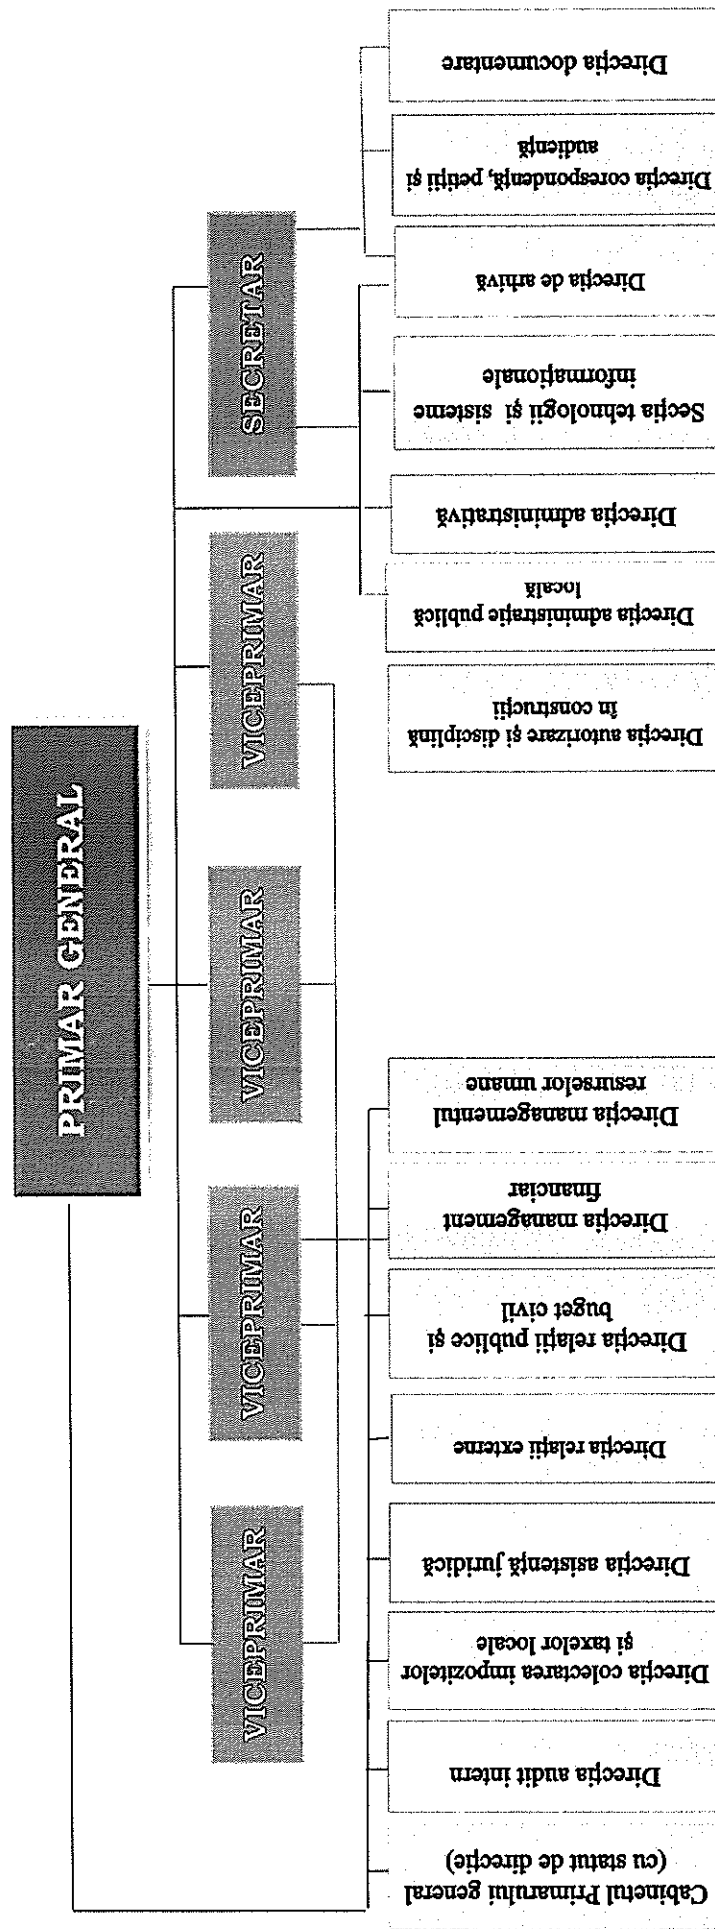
PRIMAR GENERAL

VICEPRIMAR

VICEPRIMAR

VICEPRIMAR

VICEPRIMAR

SECRETAR

Cabinetul Primarului general (cu statut de direcție)

Direcția audit intern

Direcția colectarea impozitelor și taxelor locale

Direcția asistență juridică

Direcția relații externe

Direcția relații publice și buget civil

Direcția management financiar

Direcția managementul resurselor umane

Direcția autorizare și disciplină în construcții

Direcția administrație publică locală

Direcția administrativă

Secția tehnologii și sisteme informaționale

Direcția de arhivă

Direcția corespondență, petiții și audiență

Direcția documentare